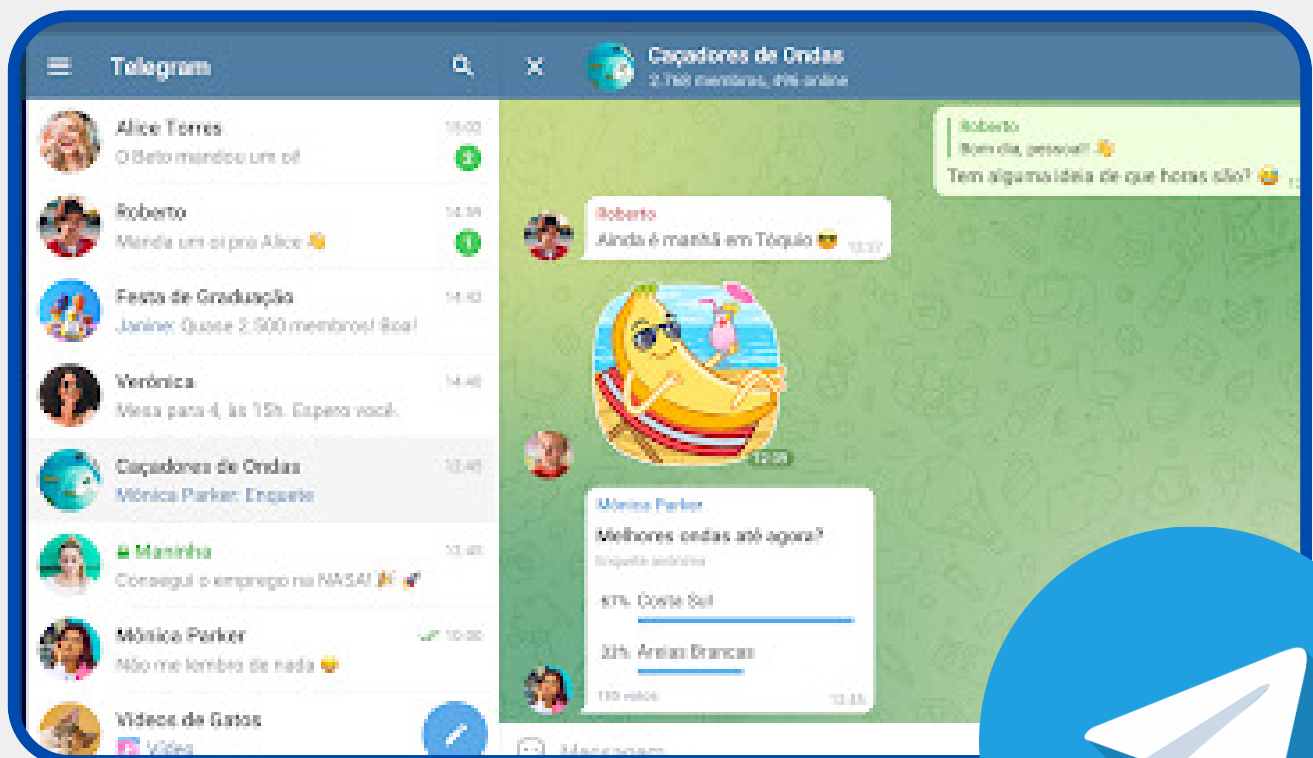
Telegram

Alice Torres 15:02
O Beto mandou um oi! 2

Roberto 14:39
Manda um oi pra Alice 👋 1

Festa de Graduação 14:43
Janine: Quase 2.500 membros! Boa!

Verônica 14:40
Mesa para 4, às 15h. Espero você.

Caçadores de Ondas 12:45
Mônica Parker: Enquete

Maninha 12:45
Consegui o emprego na NASA! 🎉 🚀

Mônica Parker 10:00
Não me lembro de nada 😅

Vídeos de Gatos
Vídeo

Caçadores de Ondas
2.768 membros, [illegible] online

Roberto
Bom dia, pessoal! 👋
Tem alguma ideia de que horas são? 😂

Roberto
Ainda é manhã em Tóquio 😎 12:37

12:39

Mônica Parker
Melhores ondas até agora?
Enquete anônima
67% Costa Sul
33% Areias Brancas
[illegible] votos 12:45

Mensagem